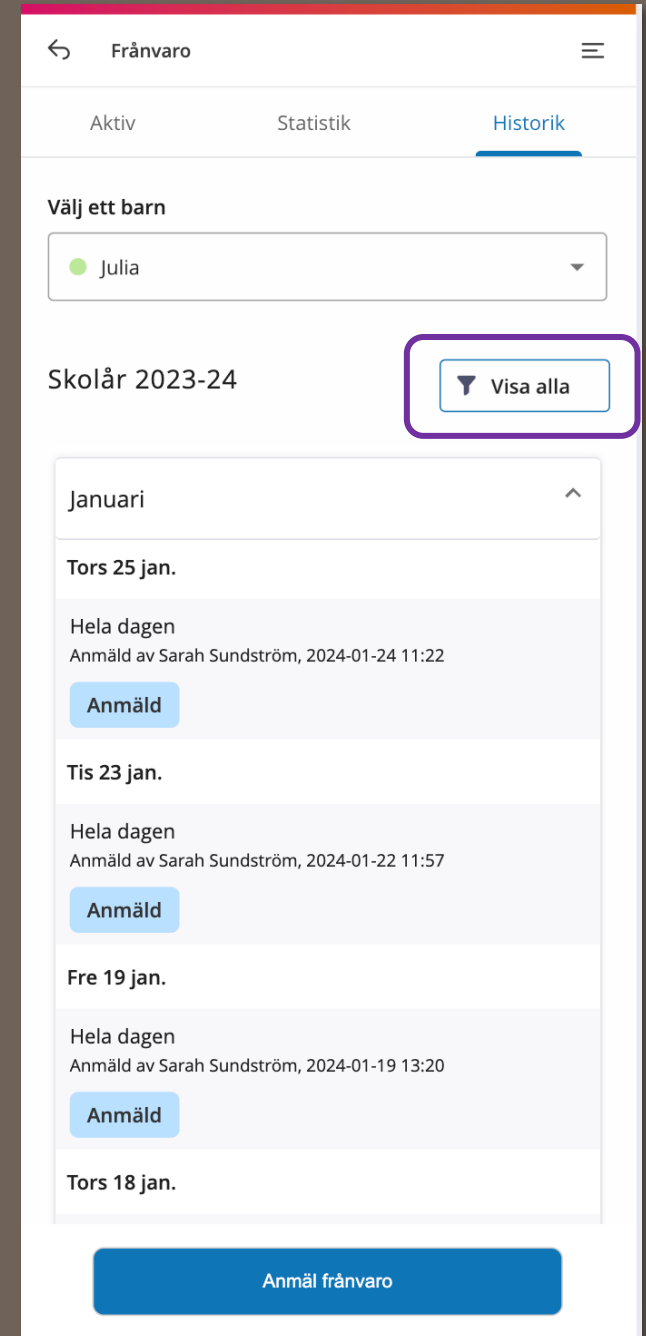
Frånvaro

Aktiv Statistik Historik

Välj ett barn

Julia

Skolår 2023-24

Visa alla

Januari

Tors 25 jan.

Hela dagen
Anmäld av Sarah Sundström, 2024-01-24 11:22

Anmäld

Tis 23 jan.

Hela dagen
Anmäld av Sarah Sundström, 2024-01-22 11:57

Anmäld

Fre 19 jan.

Hela dagen
Anmäld av Sarah Sundström, 2024-01-19 13:20

Anmäld

Tors 18 jan.

Anmäl frånvaro